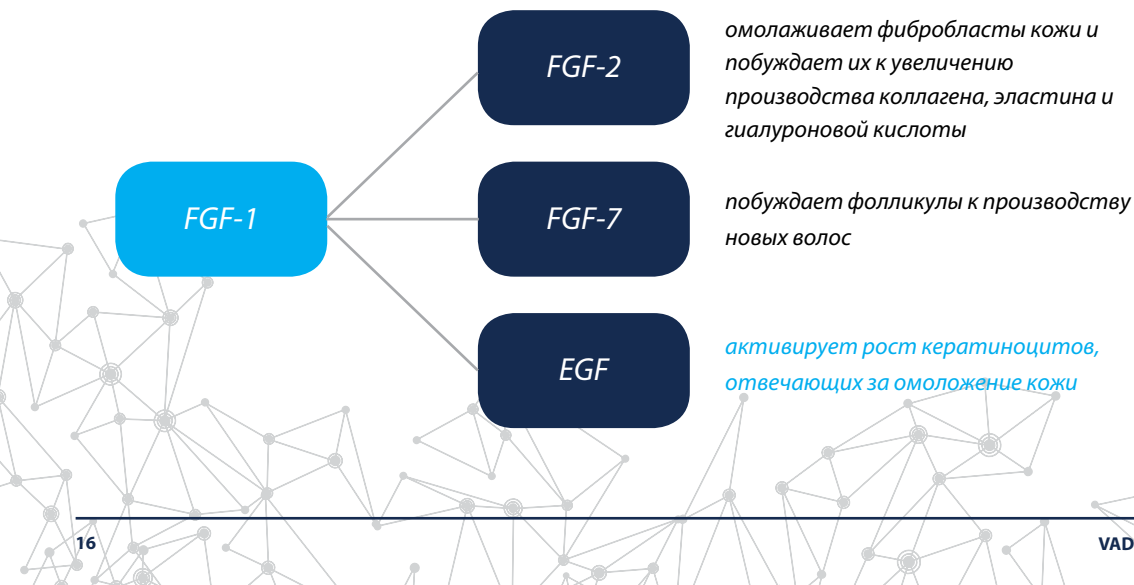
FGF-2

омолаживает фибробласты кожи и побуждает их к увеличению производства коллагена, эластина и гиалуроновой кислоты

FGF-1

FGF-7

побуждает фолликулы к производству новых волос

EGF

активирует рост кератиноцитов, отвечающих за омоложение кожи

16

VAD